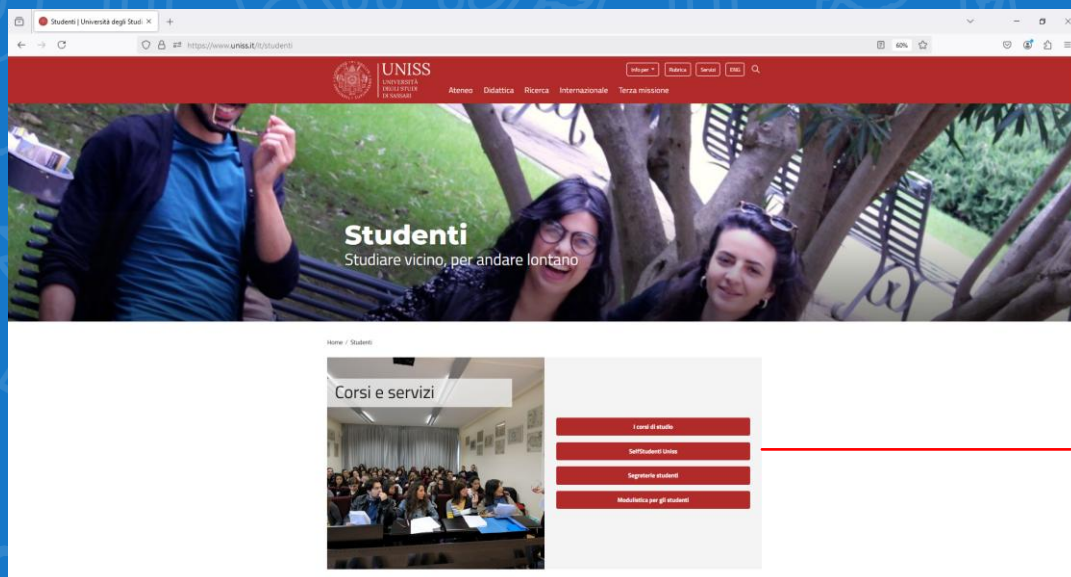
Studenti | Università degli Studi ×

https://www.uniss.it/it/studenti

60%

UNISS
UNIVERSITÀ DEGLI STUDI DI SASSARI

Info per
Rubrica
Servizi
ENG

Ateneo
Didattica
Ricerca
Internazionale
Terza missione

Studenti
Studiare vicino, per andare lontano

Home / Studenti

Corsi e servizi

I corsi di studio
SelfStudenti Uniss
Segreterie studenti
Modulistica per gli studenti